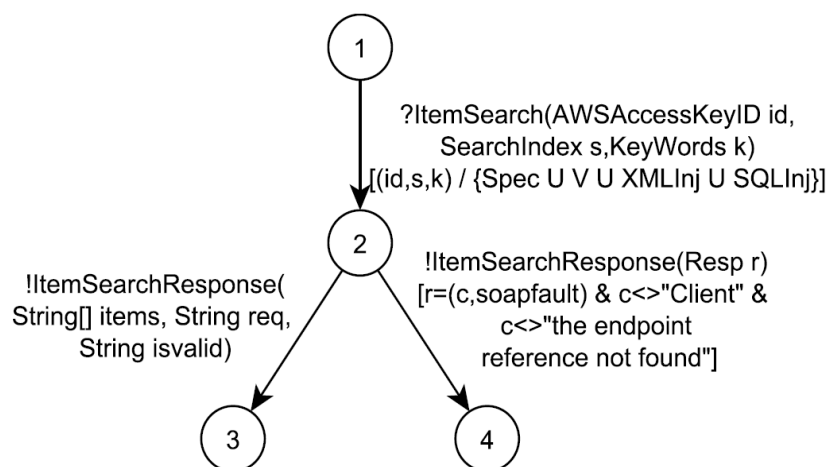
1

?ItemSearch(AWSAccessKeyID id, SearchIndex s,KeyWords k) [(id,s,k) / {Spec U V U XMLInj U SQLInj}]

2

!ItemSearchResponse( String[] items, String req, String isvalid)

!ItemSearchResponse(Resp r) [r=(c,soapfault) & c<>"Client" & c<>"the endpoint reference not found"]

3

4